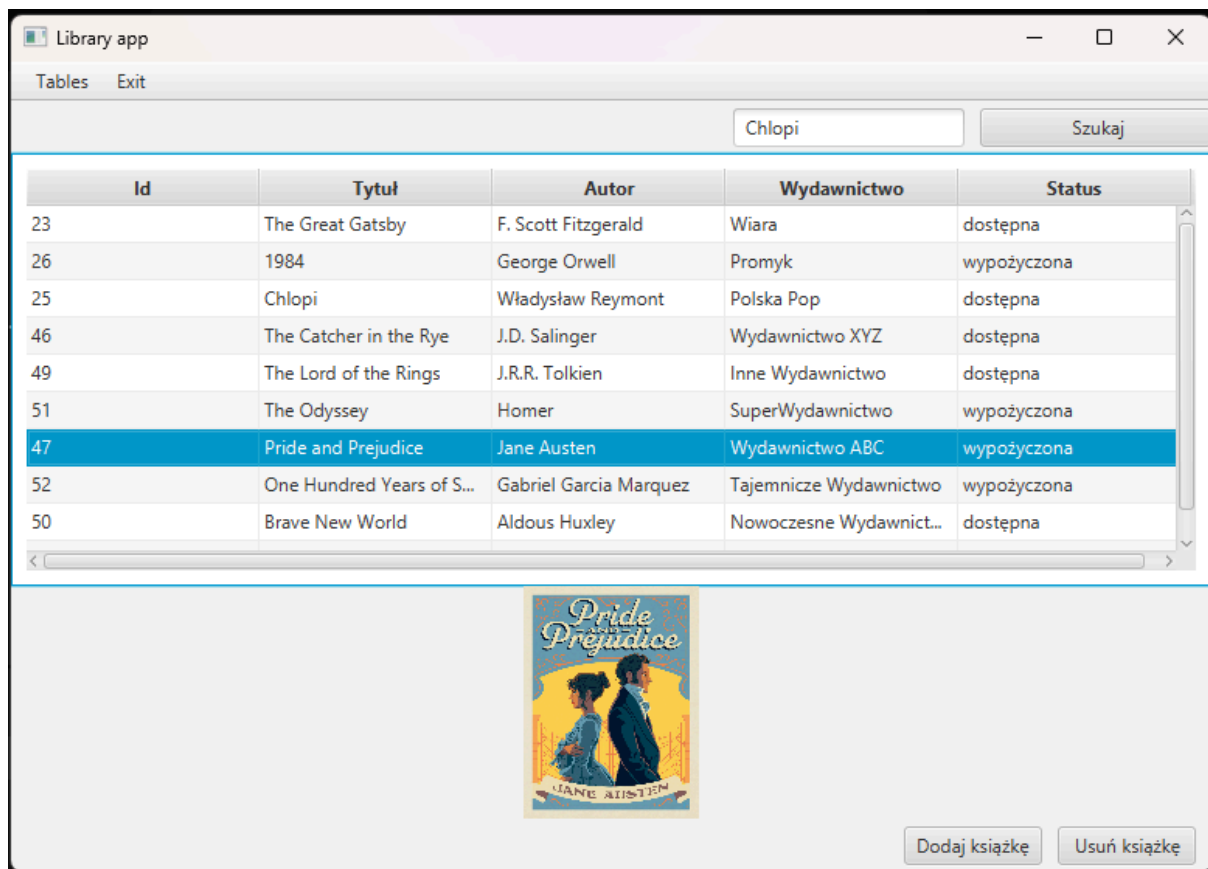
Library app

Tables Exit

Chlopi

Szukaj

| Id | Tytuł | Autor | Wydawnictwo | Status |
|---|---|---|---|---|
| 23 | The Great Gatsby | F. Scott Fitzgerald | Wiara | dostępna |
| 26 | 1984 | George Orwell | Promyk | wypożyczona |
| 25 | Chlopi | Władysław Reymont | Polska Pop | dostępna |
| 46 | The Catcher in the Rye | J.D. Salinger | Wydawnictwo XYZ | dostępna |
| 49 | The Lord of the Rings | J.R.R. Tolkien | Inne Wydawnictwo | dostępna |
| 51 | The Odyssey | Homer | SuperWydawnictwo | wypożyczona |
| 47 | Pride and Prejudice | Jane Austen | Wydawnictwo ABC | wypożyczona |
| 52 | One Hundred Years of S... | Gabriel Garcia Marquez | Tajemnicze Wydawnictwo | wypożyczona |
| 50 | Brave New World | Aldous Huxley | Nowoczesne Wydawnict... | dostępna |

Pride and Prejudice
JANE AUSTEN

Dodaj książkę
Usuń książkę